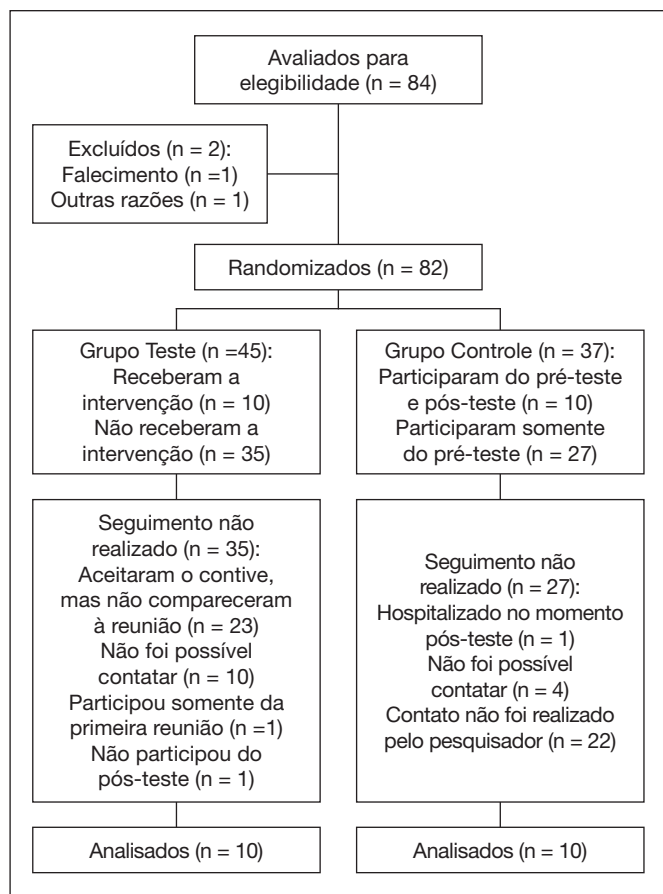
Avaliados para elegibilidade (n = 84)

Excluídos (n = 2):
Falecimento (n =1)
Outras razões (n = 1)

Randomizados (n = 82)

Grupo Teste (n =45):
Receberam a intervenção (n = 10)
Não receberam a intervenção (n = 35)

Grupo Controle (n = 37):
Participaram do pré-teste e pós-teste (n = 10)
Participaram somente do pré-teste (n = 27)

Seguimento não realizado (n = 35):
Aceitaram o contive, mas não compareceram à reunião (n = 23)
Não foi possível contatar (n = 10)
Participou somente da primeira reunião (n =1)
Não participou do pós-teste (n = 1)

Seguimento não realizado (n = 27):
Hospitalizado no momento pós-teste (n = 1)
Não foi possível contatar (n = 4)
Contato não foi realizado pelo pesquisador (n = 22)

Analisados (n = 10)

Analisados (n = 10)